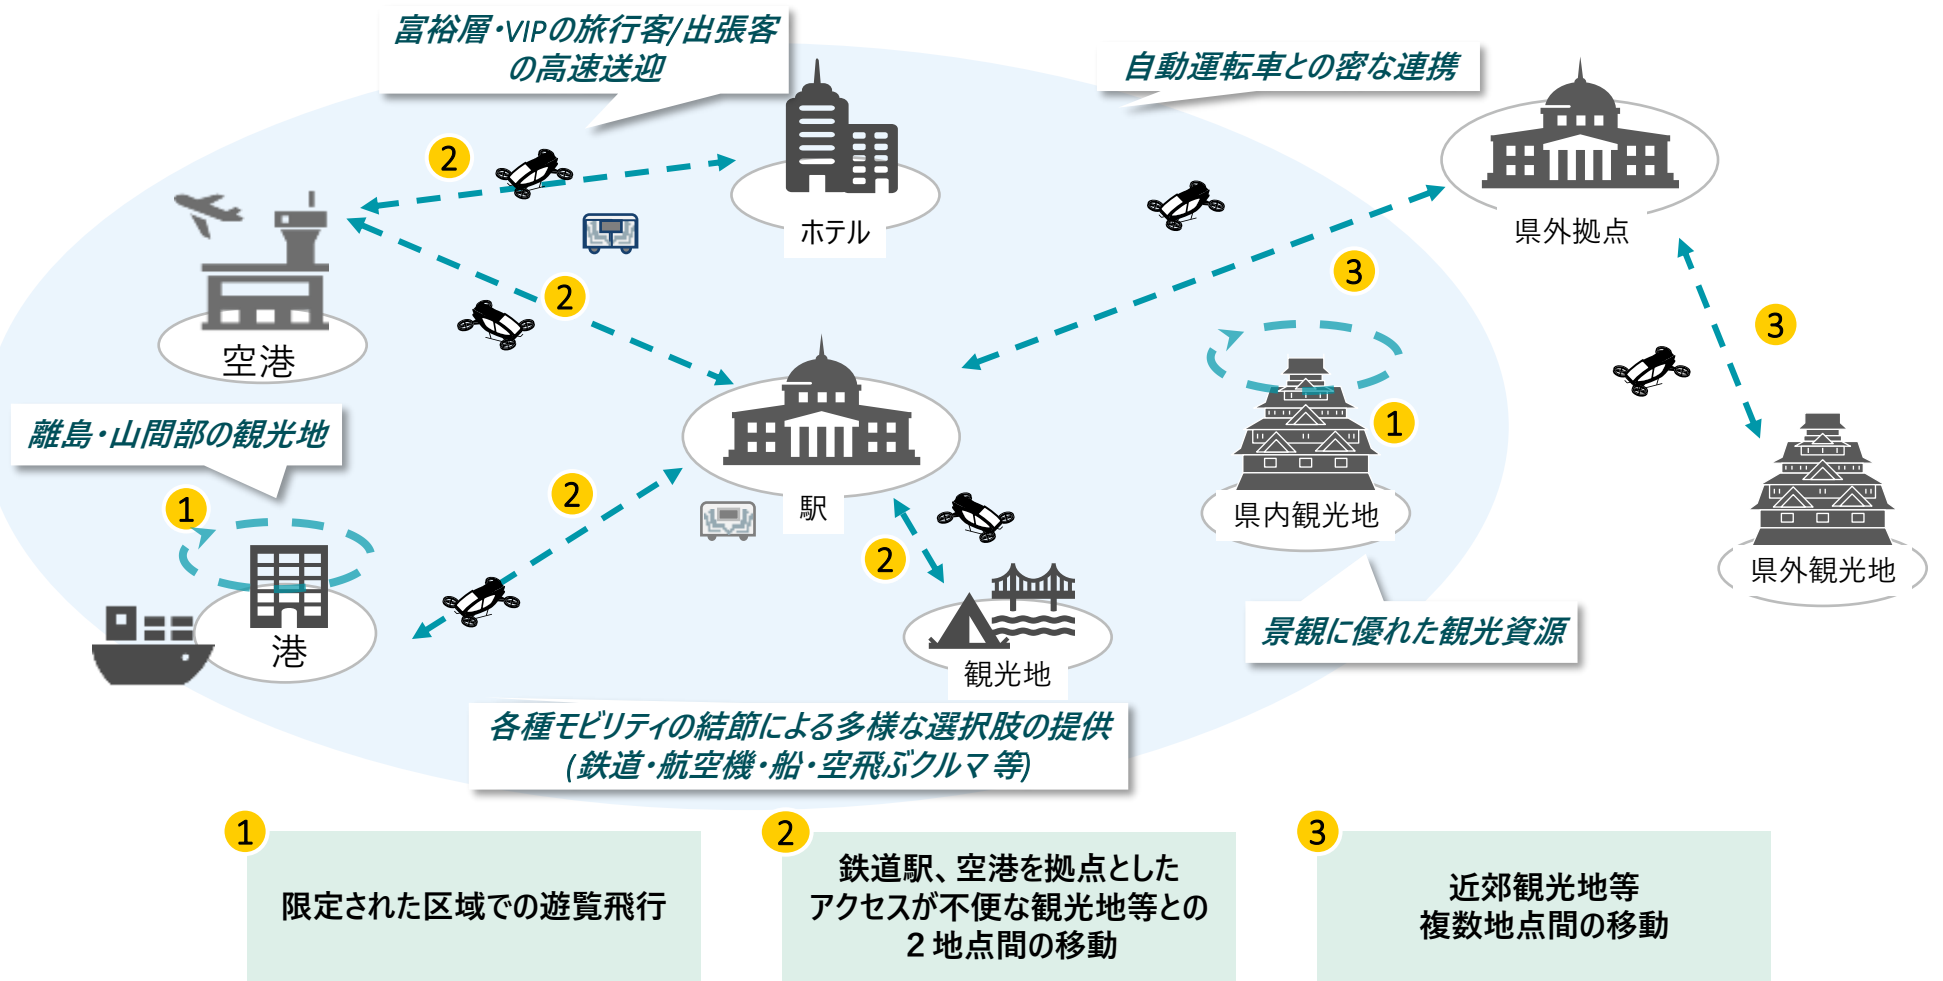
富裕層・VIPの旅行客/出張客の高速送迎

自動運転車との密な連携

2

ホテル

県外拠点

空港

2

3

3

離島・山間部の観光地

1

2

駅

1

県内観光地

2

県外観光地

港

観光地

景観に優れた観光資源

各種モビリティの結節による多様な選択肢の提供 (鉄道・航空機・船・空飛ぶクルマ 等)

1
限定された区域での遊覧飛行

2
鉄道駅、空港を拠点としたアクセスが不便な観光地等との２地点間の移動

3
近郊観光地等複数地点間の移動